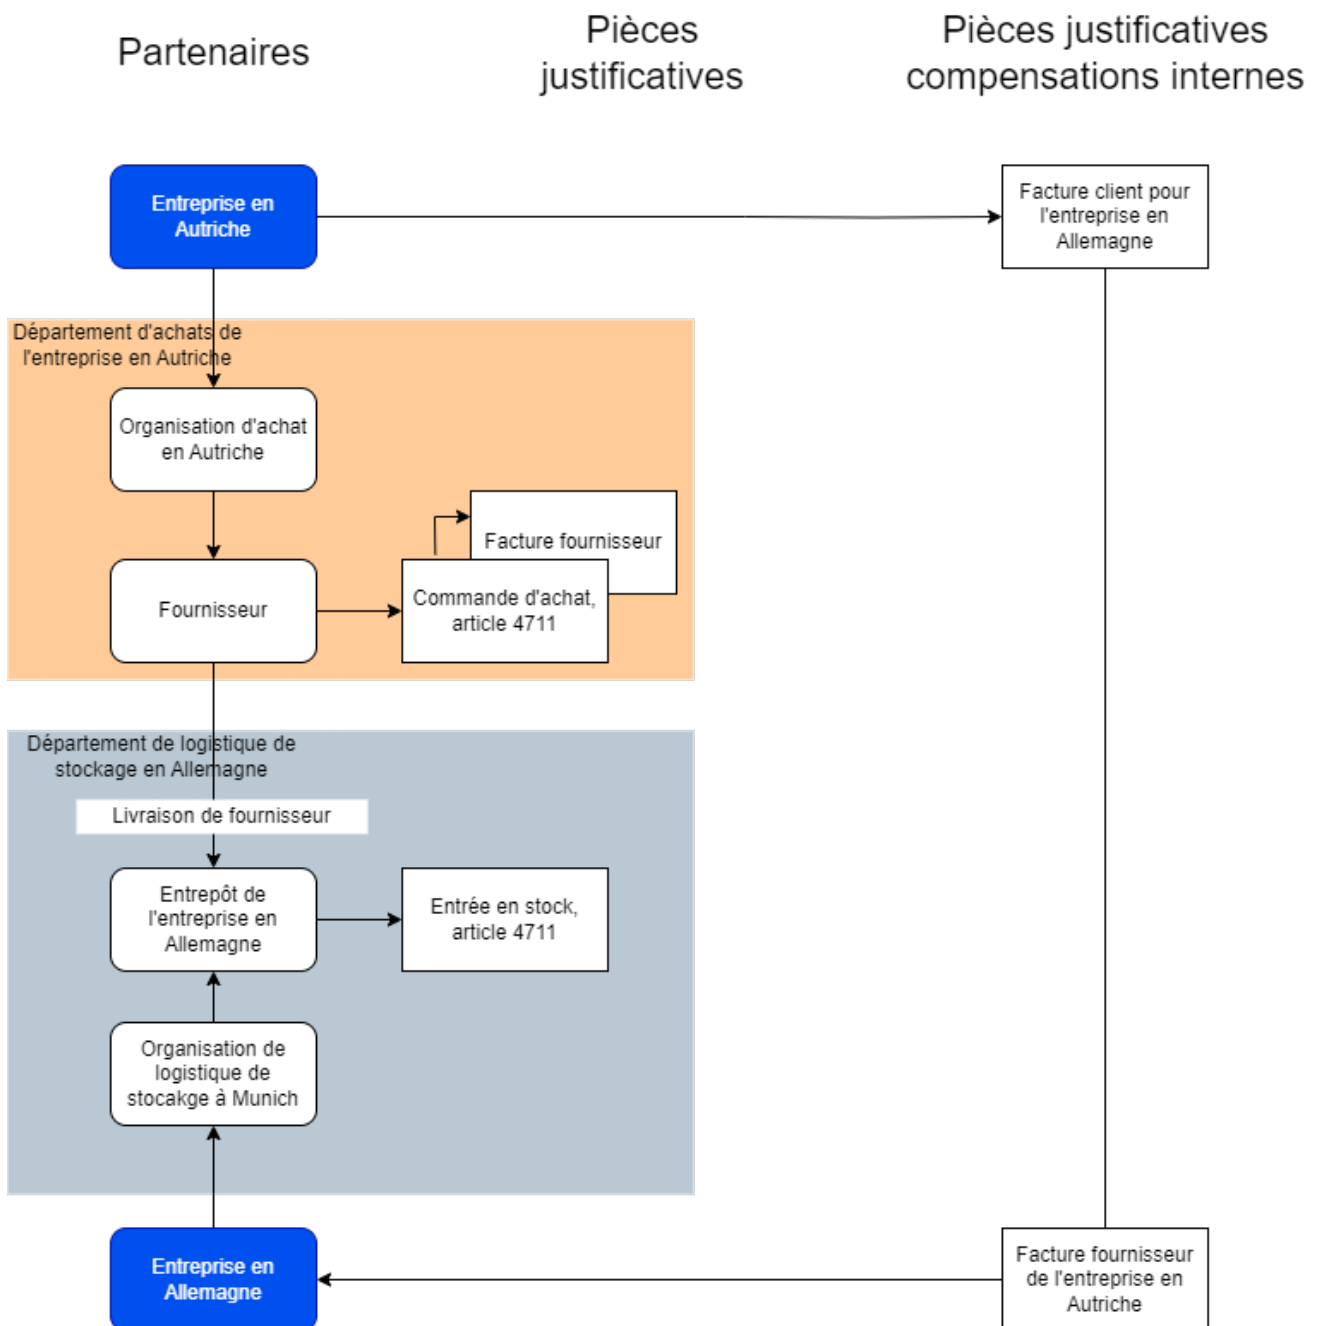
Partenaires

Pièces justificatives

Pièces justificatives compensations internes

Entreprise en Autriche

Facture client pour l'entreprise en Allemagne

Département d'achats de l'entreprise en Autriche

Organisation d'achat en Autriche

Facture fournisseur

Fournisseur

Commande d'achat, article 4711

Département de logistique de stockage en Allemagne

Livraison de fournisseur

Entrepôt de l'entreprise en Allemagne

Entrée en stock, article 4711

Organisation de logistique de stocakge à Munich

Entreprise en Allemagne

Facture fournisseur de l'entreprise en Autriche